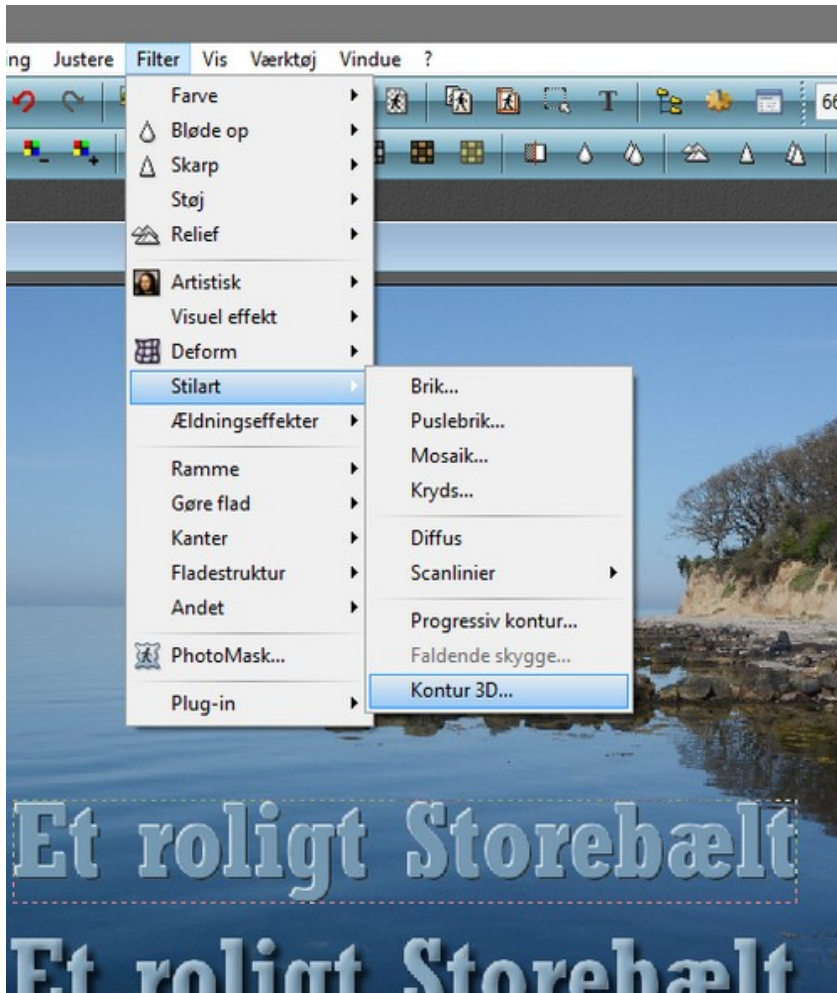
ng Justere Filter Vis Værktøj Vindue ?

66

Farve
Bløde op
Skarp
Støj
Relief
Artistisk
Visuel effekt
Deform
Stilart
Ældningseffekter
Ramme
Gøre flad
Kanter
Fladestruktur
Andet
PhotoMask...
Plug-in

Brik...
Puslebrik...
Mosaik...
Kryds...
Diffus
Scanlinier
Progressiv kontur...
Faldende skygge...
Kontur 3D...

Et roligt Storebælt

Et roligt Storebælt